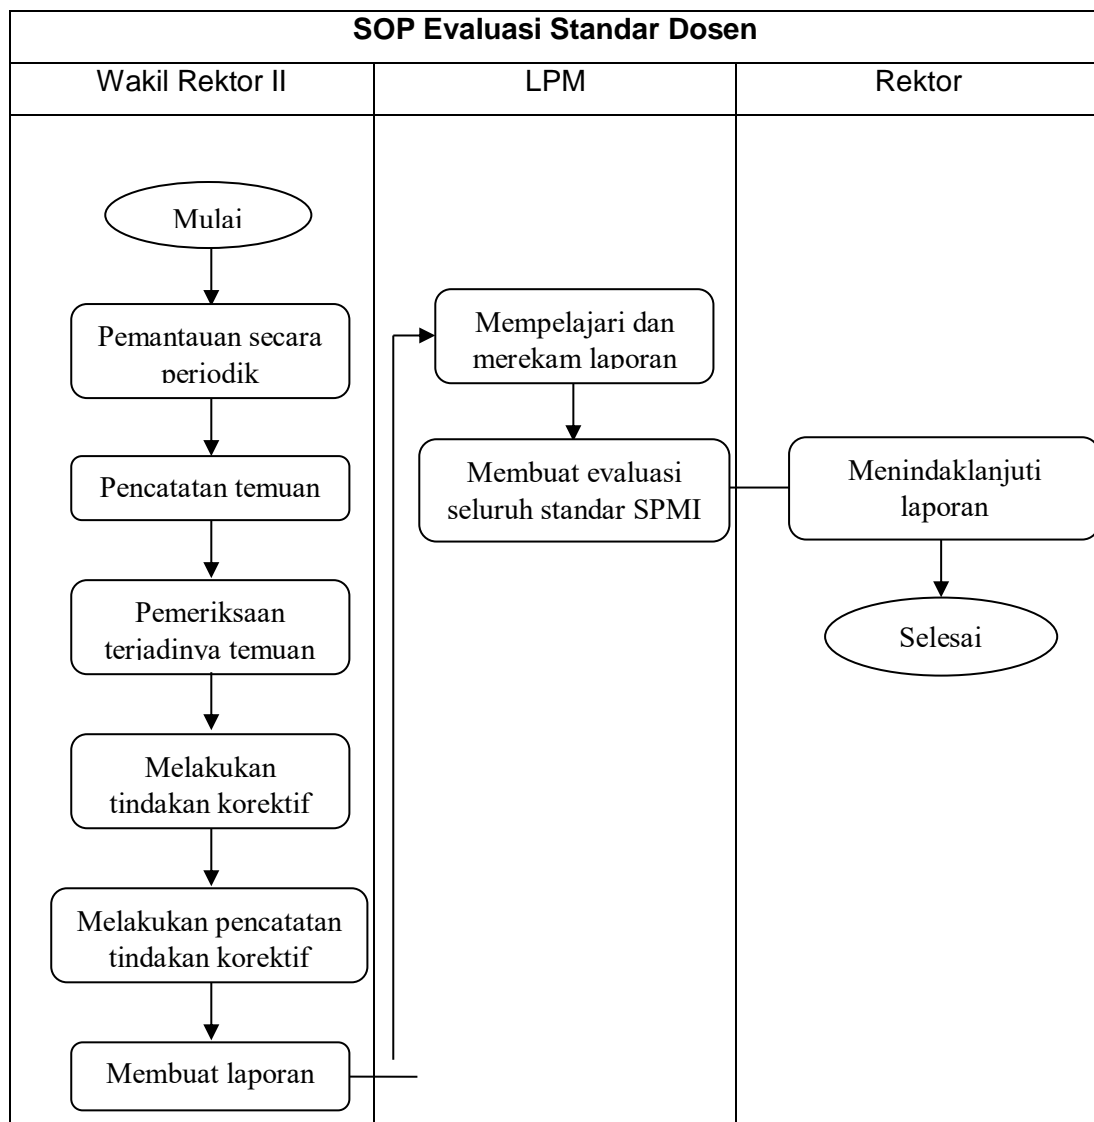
SOP Evaluasi Standar Dosen

| Wakil Rektor II | LPM | Rektor |
|---|---|---|

Mulai

Pemantauan secara periodik

Pencatatan temuan

Pemeriksaan terjadinya temuan

Melakukan tindakan korektif

Melakukan pencatatan tindakan korektif

Membuat laporan

Mempelajari dan merekam laporan

Membuat evaluasi seluruh standar SPMI

Menindaklanjuti laporan

Selesai